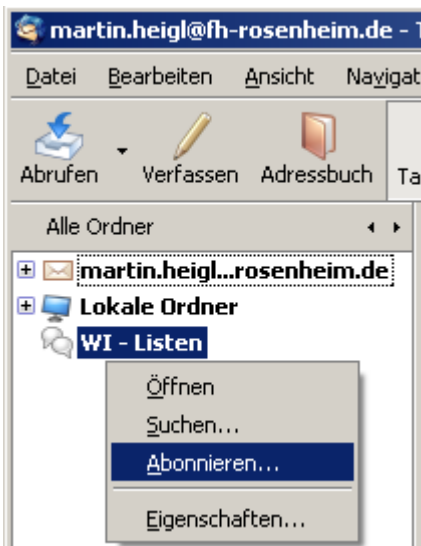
martin.heigl@fh-rosenheim.de - T

Datei Bearbeiten Ansicht Navigat

Abrufen Verfassen Adressbuch Ta

Alle Ordner

martin.heigl...rosenheim.de
Lokale Ordner
WI - Listen

Öffnen
Suchen...
Abonnieren...
Eigenschaften...